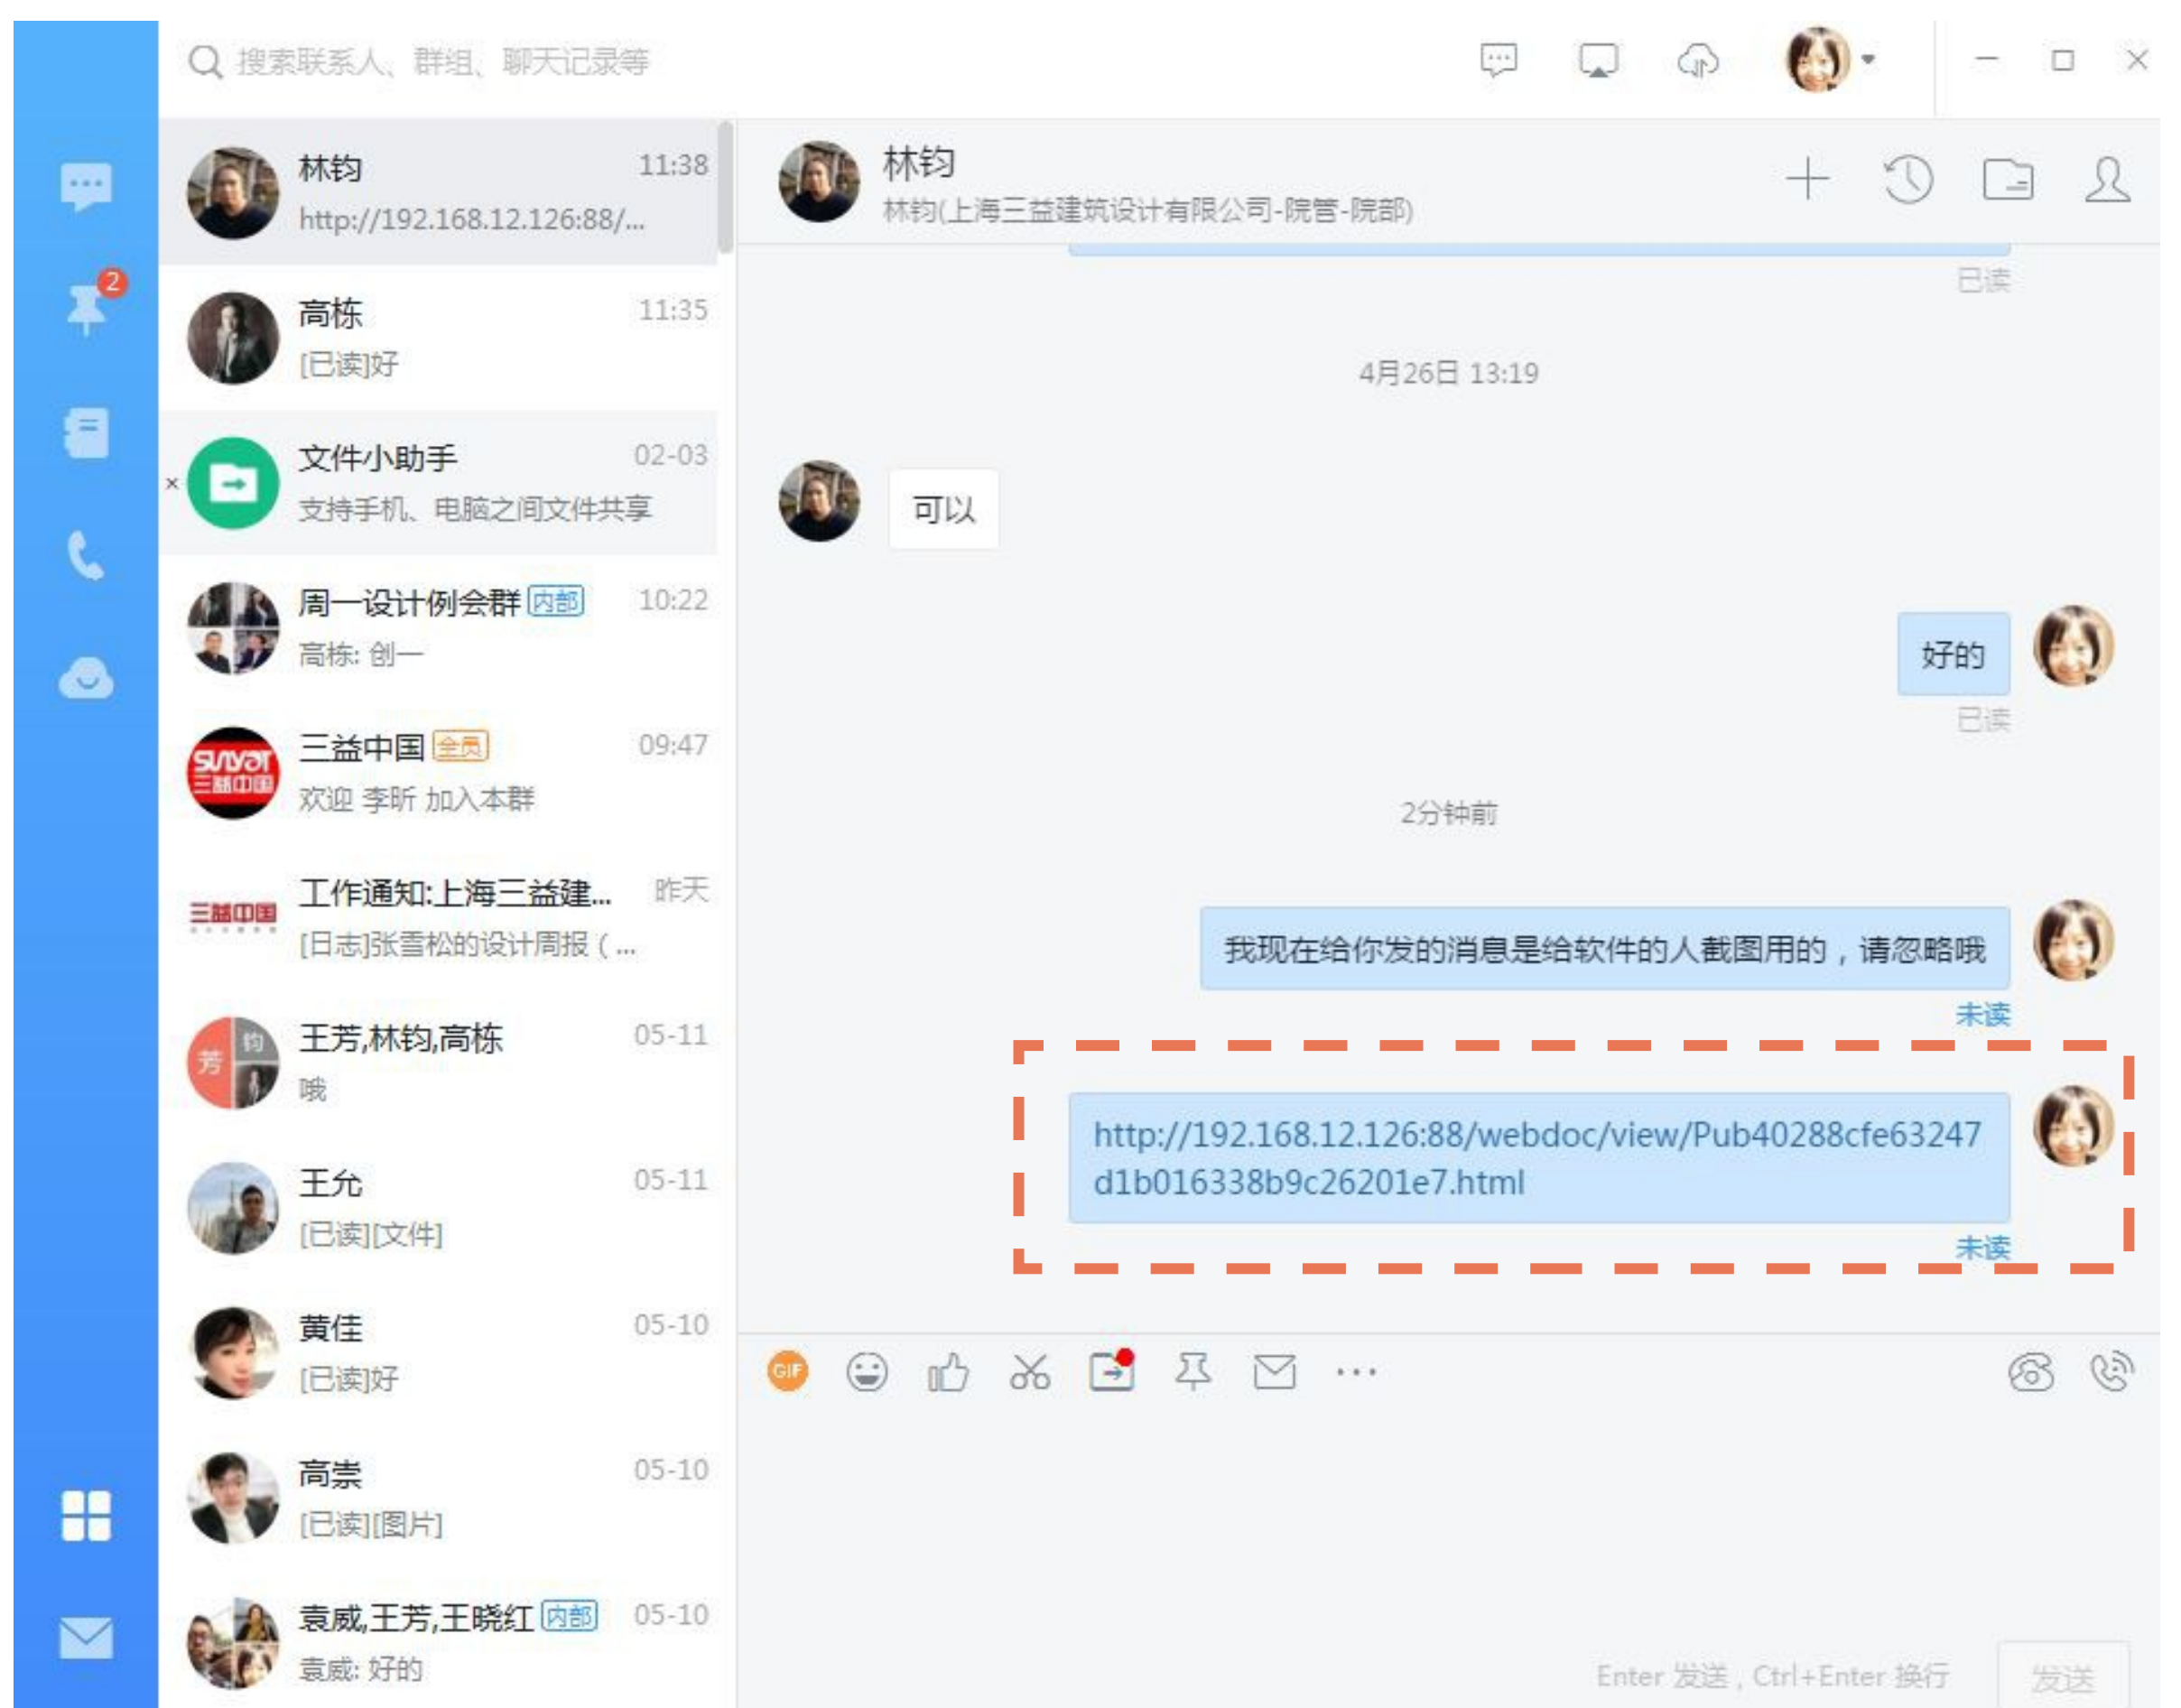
搜索联系人、群组、聊天记录等

2

林钧 11:38
http://192.168.12.126:88/...

高栋 11:35
[已读]好

文件小助手 02-03
支持手机、电脑之间文件共享

周一设计例会群 内部 10:22
高栋: 创一

三益中国 全员 09:47
欢迎 李昕 加入本群

工作通知:上海三益建... 昨天
[日志]张雪松的设计周报 ( ...

王芳,林钧,高栋 05-11
哦

王允 05-11
[已读][文件]

黄佳 05-10
[已读]好

高崇 05-10
[已读][图片]

袁威,王芳,王晓红 内部 05-10
袁威: 好的

林钧
林钧(上海三益建筑设计有限公司-院管-院部)

已读

4月26日 13:19

可以

好的

已读

2分钟前

我现在给你发的消息是给软件的人截图用的，请忽略哦

未读

http://192.168.12.126:88/webdoc/view/Pub40288cfe63247d1b016338b9c26201e7.html

未读

GIF

Enter 发送，Ctrl+Enter 换行

发送